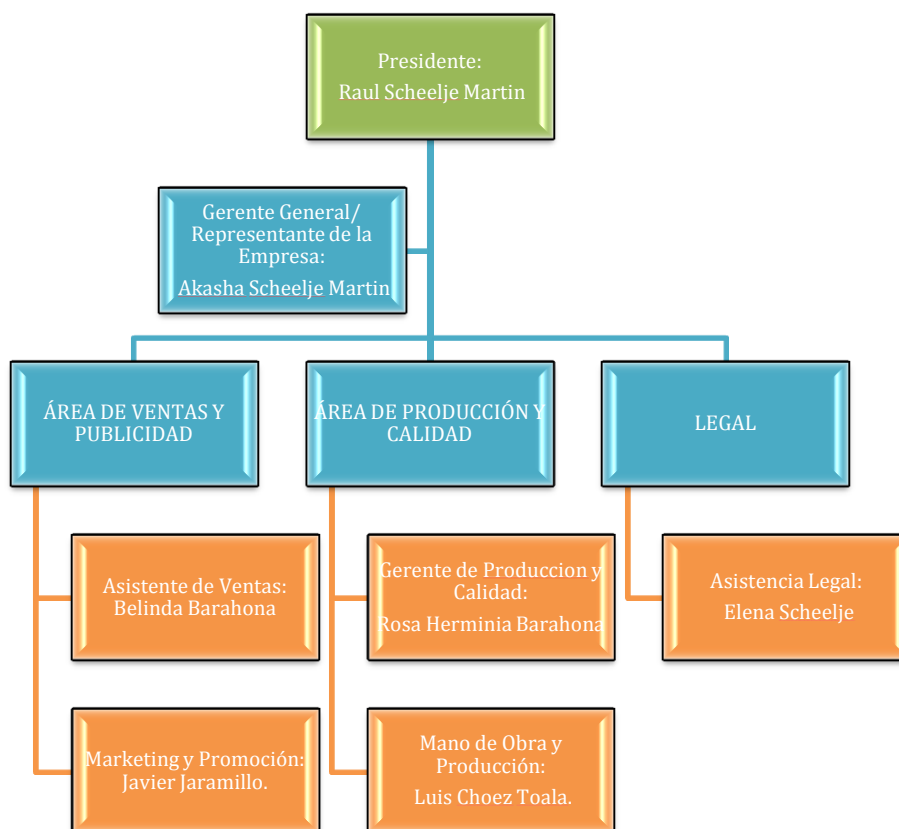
Presidente:
Raul Scheelje Martin

Gerente General/
Representante de la Empresa:
Akasha Scheelje Martin

ÁREA DE VENTAS Y PUBLICIDAD

ÁREA DE PRODUCCIÓN Y CALIDAD

LEGAL

Asistente de Ventas:
Belinda Barahona

Marketing y Promoción:
Javier Jaramillo.

Gerente de Produccion y Calidad:
Rosa Herminia Barahona

Mano de Obra y Producción:
Luis Choez Toala.

Asistencia Legal:
Elena Scheelje